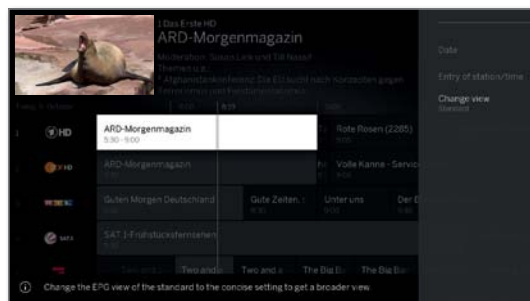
1 Das Erste HD

ARD-Morgenmagazin

Moderation: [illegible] und Till Nassif

Themen u.a.:

* Afghanistan-Konferenz: Die EU sucht nach Konzepten gegen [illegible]

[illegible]

1 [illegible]HD

ARD-Morgenmagazin

5:30 - 9:00

Rote Rosen (2285)

ARD-Morgenmagazin

Volle Kanne - Service

Guten Morgen Deutschland

Gute Zeiten...

Unter uns

Der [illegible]

SAT.1-Frühstücksfernsehen

Two and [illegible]

Two and a...

Two and a...

The Big B...

The Big Ba...

Date

Entry of station/time

Change view

Standard

Change the EPG view of the standard to the concise setting to get a broader view.